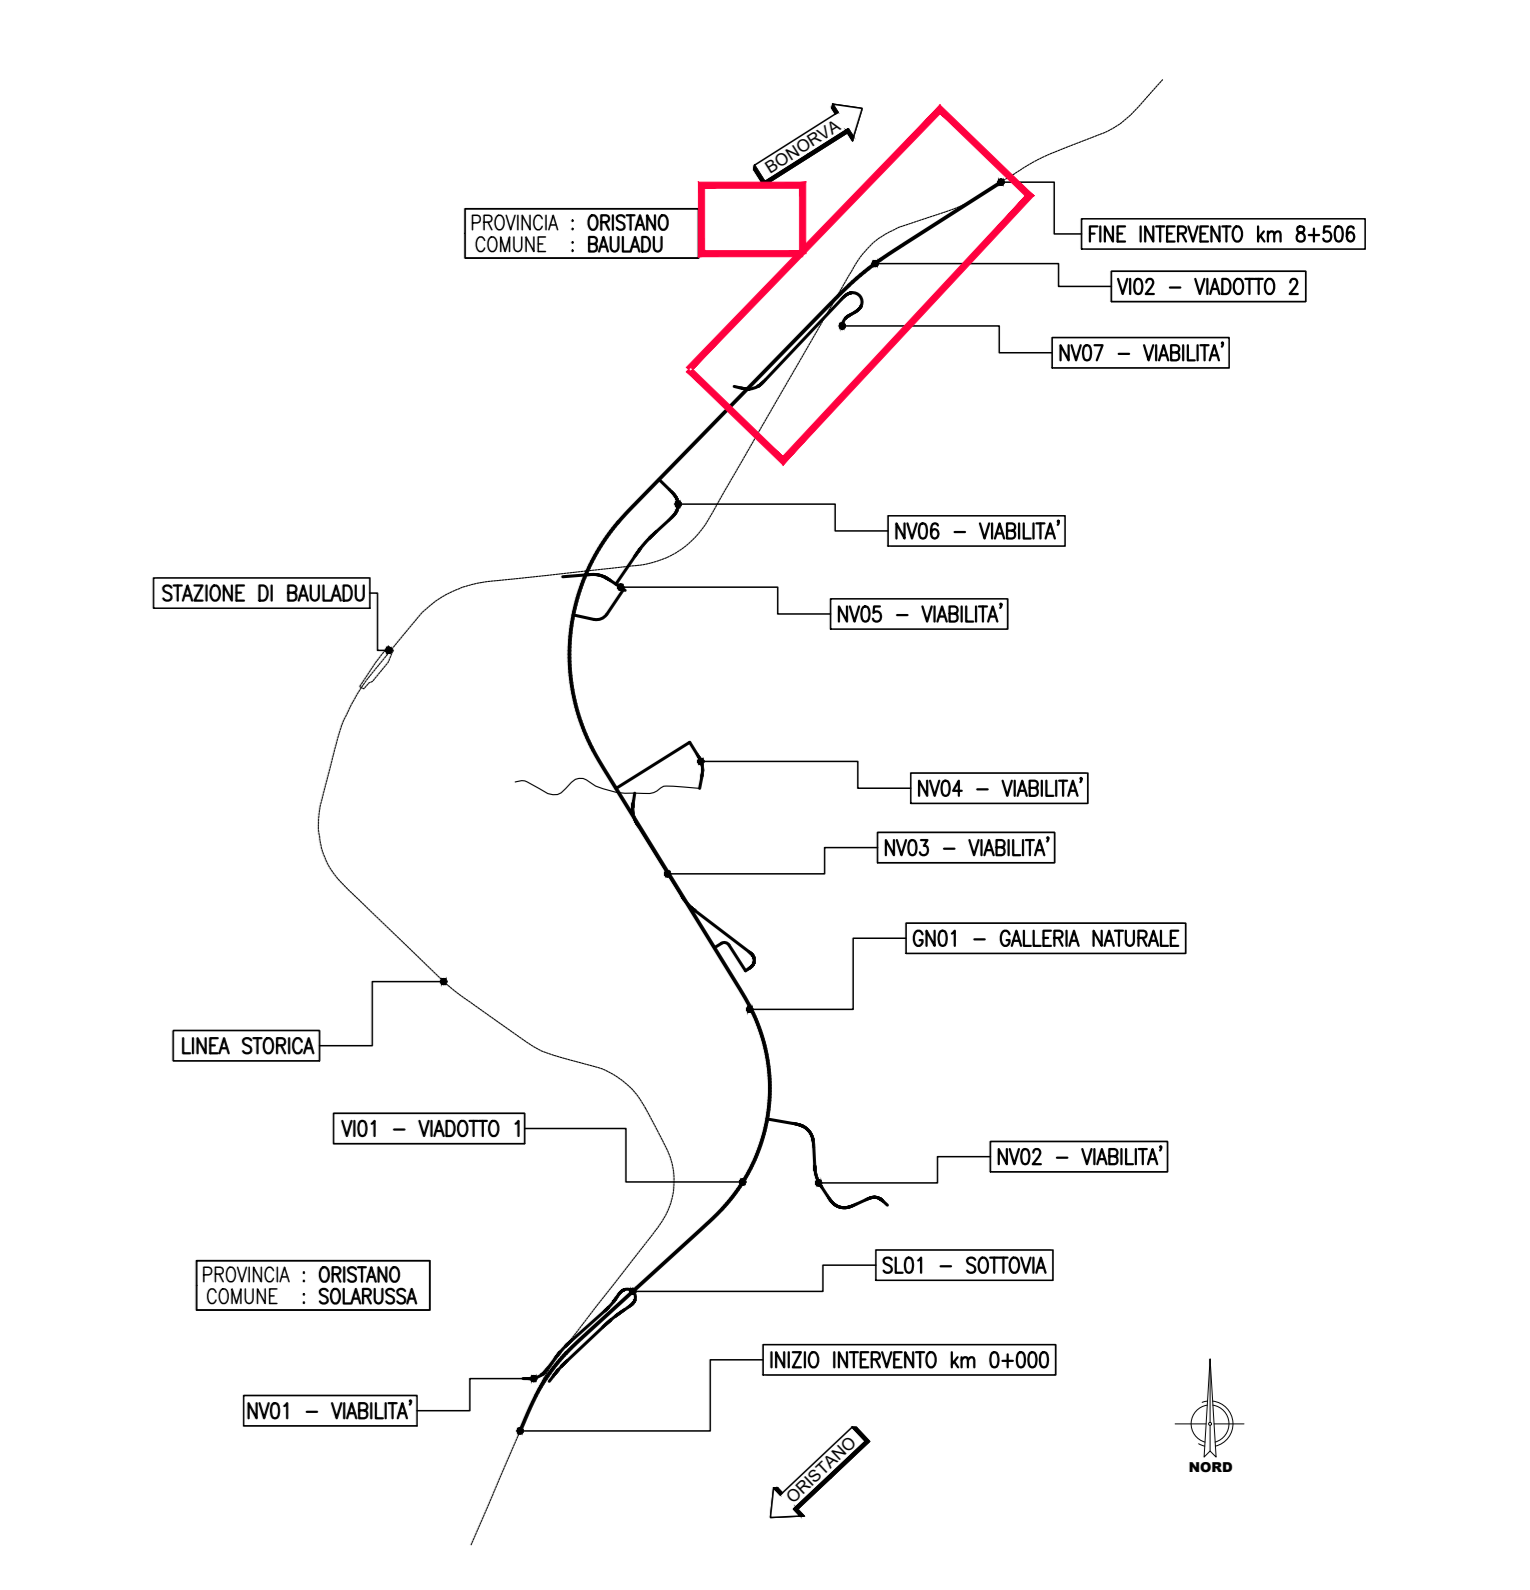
BONORVA

PROVINCIA : ORISTANO
COMUNE : BAULADU

FINE INTERVENTO km 8+506

VI02 – VIADOTTO 2

NV07 – VIABILITA'

NV06 – VIABILITA'

STAZIONE DI BAULADU

NV05 – VIABILITA'

NV04 – VIABILITA'

NV03 – VIABILITA'

GN01 – GALLERIA NATURALE

LINEA STORICA

VI01 – VIADOTTO 1

NV02 – VIABILITA'

SL01 – SOTTOVIA

PROVINCIA : ORISTANO
COMUNE : SOLARUSSA

INIZIO INTERVENTO km 0+000

NV01 – VIABILITA'

NORD

ORISTANO